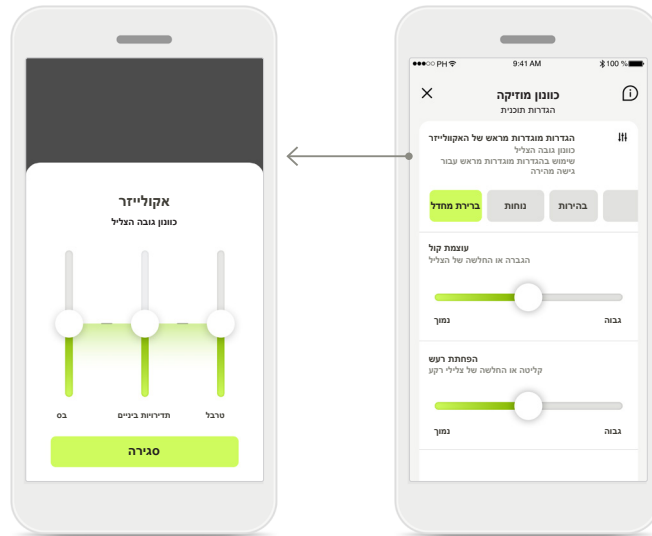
אקולייזר
כוונון גובה הצליל

בס
תדירויות ביניים
טרבל

סגירה

PH
9:41 AM
100 %

כוונון מוזיקה
הגדרות תוכנית

הגדרות מוגדרות מראש של האקולייזר
כוונון גובה הצליל
שימוש בהגדרות מוגדרות מראש עבור גישה מהירה

ברירת מחדל
נוחות
בהירות

עוצמת קול
הגברה או החלשה של הצליל
נמוך
גבוה

הפחתת רעש
קליטה או החלשה של צלילי רקע
נמוך
גבוה